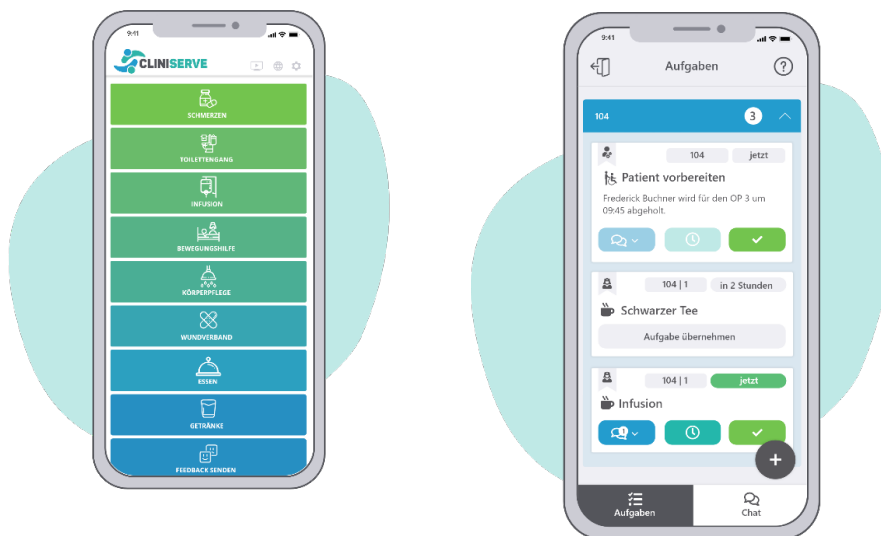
9:41

CLINISERVE

SCHMERZEN

TOILETTENGANG

INFUSION

BEWEGUNGSHILFE

KÖRPERPFLEGE

WUNDVERBAND

ESSEN

GETRÄNKE

FEEDBACK SENDEN

9:41

Aufgaben

104

3

104

jetzt

Patient vorbereiten

Frederick Buchner wird für den OP 3 um 09:45 abgeholt.

104 | 1

in 2 Stunden

Schwarzer Tee

Aufgabe übernehmen

104 | 1

jetzt

Infusion

Aufgaben

Chat